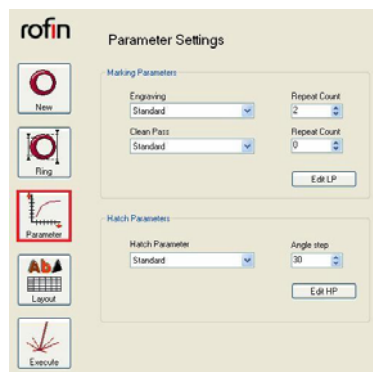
rofin

New

Ring

Parameter

Layout

Execute

Parameter Settings

Marking Parameters

Engraving
Standard

Repeat Count
2

Clean Pass
Standard

Repeat Count
0

Edit LP

Hatch Parameters

Hatch Parameter
Standard

Angle step
30

Edit HP